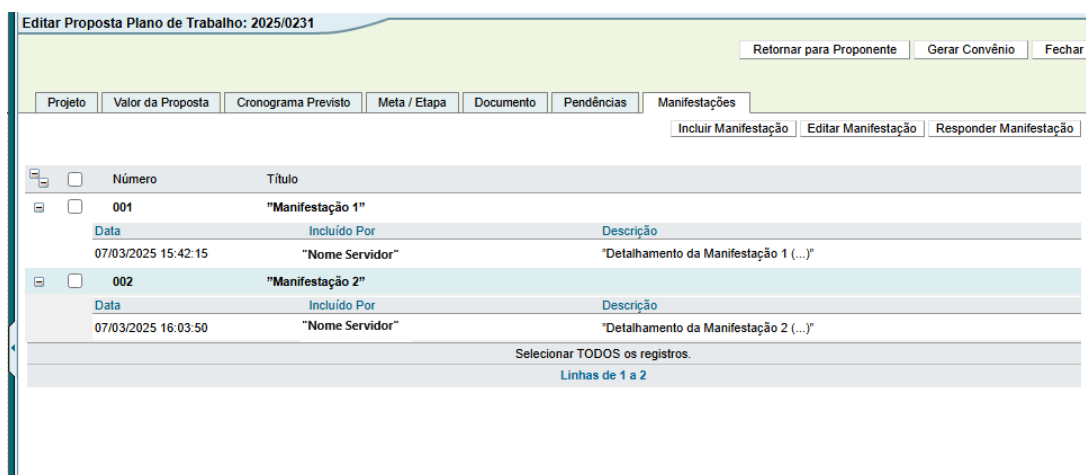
Editar Proposta Plano de Trabalho: 2025/0231

Retornar para Proponente | Gerar Convênio | Fechar

Projeto | Valor da Proposta | Cronograma Previsto | Meta / Etapa | Documento | Pendências | Manifestações

Incluir Manifestação | Editar Manifestação | Responder Manifestação

| Número | Título |
|---|---|
| 001 | "Manifestação 1" |

| Data | Incluído Por | Descrição |
|---|---|---|
| 07/03/2025 15:42:15 | "Nome Servidor" | "Detalhamento da Manifestação 1 (...)" |

| Número | Título |
|---|---|
| 002 | "Manifestação 2" |

| Data | Incluído Por | Descrição |
|---|---|---|
| 07/03/2025 16:03:50 | "Nome Servidor" | "Detalhamento da Manifestação 2 (...)" |

Selecionar TODOS os registros.

Linhas de 1 a 2